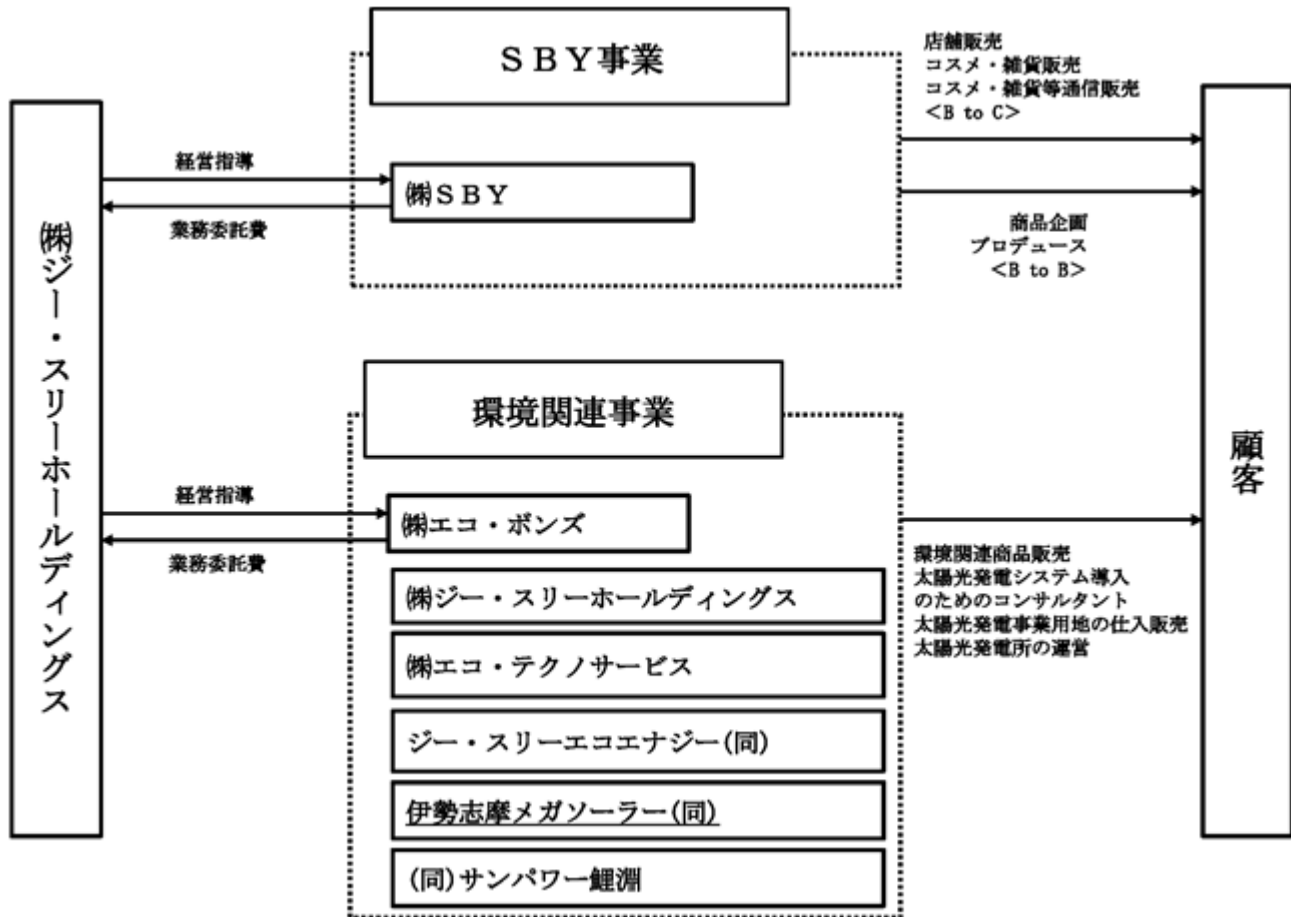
㈱ジー・スリーホールディングス

ＳＢＹ事業

経営指導

業務委託費

㈱ＳＢＹ

店舗販売
コスメ・雑貨販売
コスメ・雑貨等通信販売
＜B to C＞

商品企画
プロデュース
＜B to B＞

環境関連事業

経営指導

業務委託費

㈱エコ・ボンズ

㈱ジー・スリーホールディングス

㈱エコ・テクノサービス

ジー・スリーエコエナジー(同)

伊勢志摩メガソーラー(同)

(同)サンパワー鯉淵

環境関連商品販売
太陽光発電システム導入のためのコンサルタント
太陽光発電事業用地の仕入販売
太陽光発電所の運営

顧客